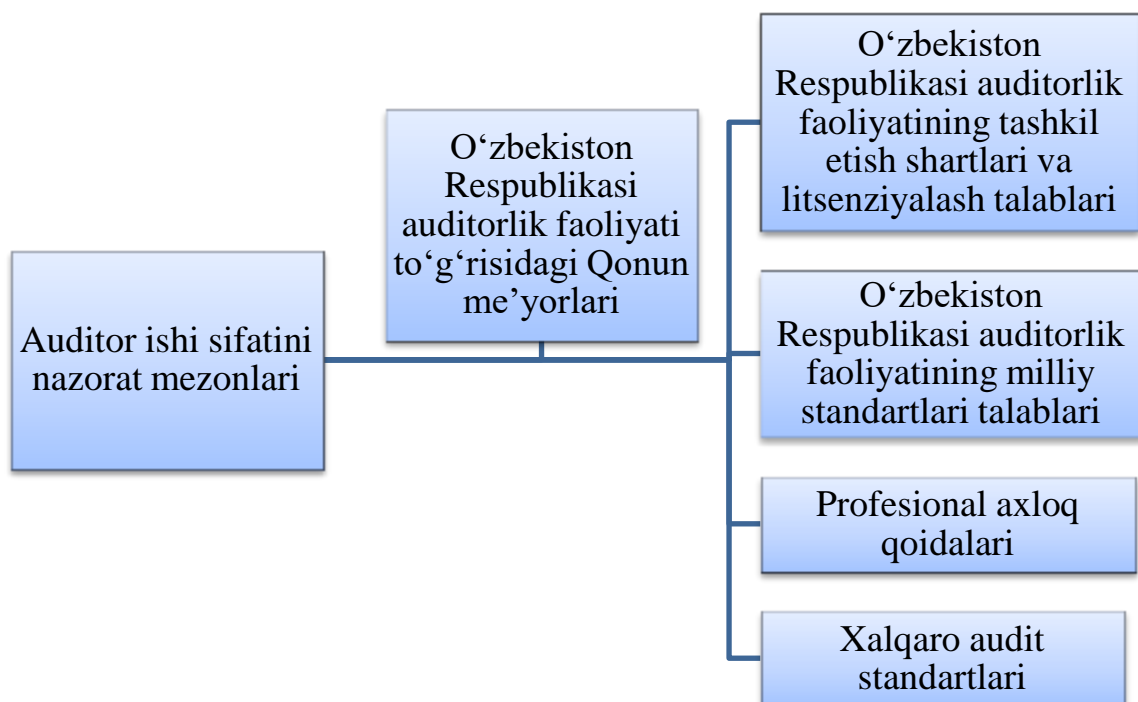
Auditor ishi sifatini nazorat mezonlari

O‘zbekiston Respublikasi auditorlik faoliyati to‘g‘risidagi Qonun me’yorlari

O‘zbekiston Respublikasi auditorlik faoliyatining tashkil etish shartlari va litsenziyalash talablari

O‘zbekiston Respublikasi auditorlik faoliyatining milliy standartlari talablari

Profesional axloq qoidalari

Xalqaro audit standartlari